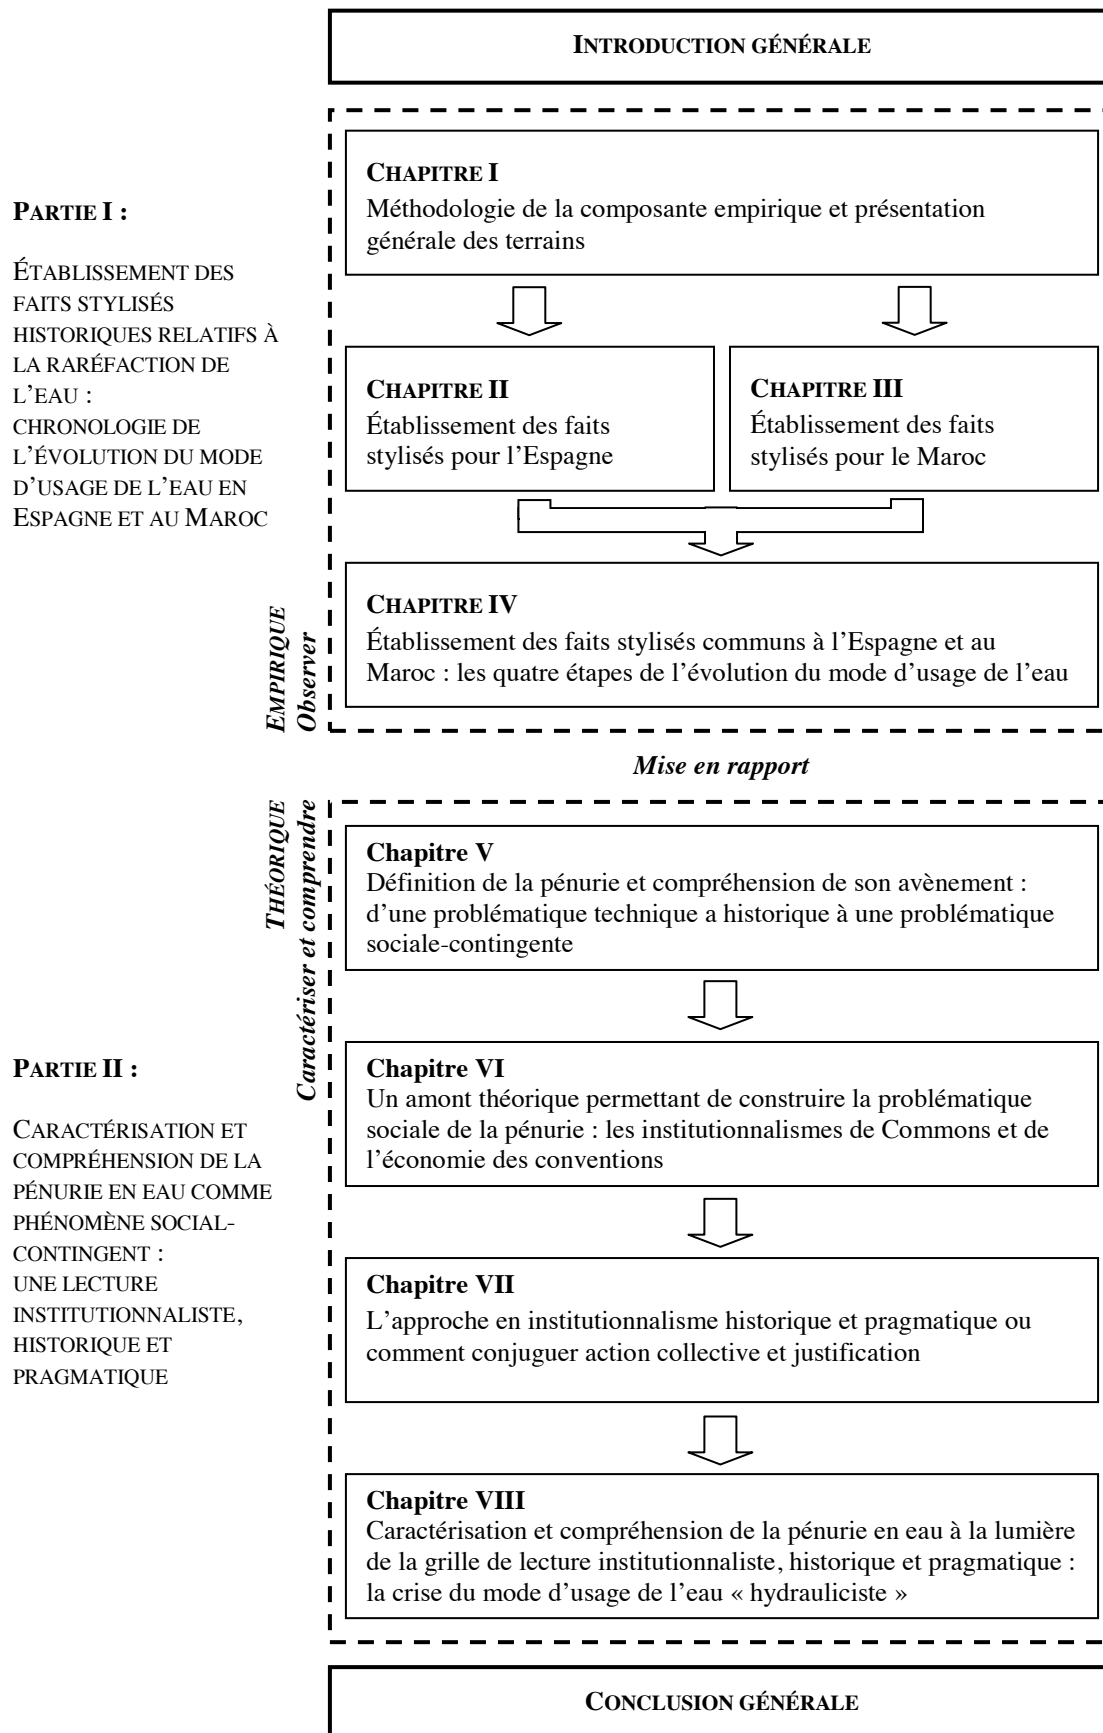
INTRODUCTION GÉNÉRALE

PARTIE I :

ÉTABLISSEMENT DES FAITS STYLISÉS HISTORIQUES RELATIFS À LA RARÉFACTION DE L'EAU : CHRONOLOGIE DE L'ÉVOLUTION DU MODE D'USAGE DE L'EAU EN ESPAGNE ET AU MAROC

CHAPITRE I
Méthodologie de la composante empirique et présentation générale des terrains

CHAPITRE II
Établissement des faits stylisés pour l'Espagne

CHAPITRE III
Établissement des faits stylisés pour le Maroc

EMPIRIQUE
Observer

CHAPITRE IV
Établissement des faits stylisés communs à l'Espagne et au Maroc : les quatre étapes de l'évolution du mode d'usage de l'eau

Mise en rapport

THÉORIQUE
Caractériser et comprendre

Chapitre V
Définition de la pénurie et compréhension de son avènement : d'une problématique technique a historique à une problématique sociale-contingente

PARTIE II :

CARACTÉRISATION ET COMPRÉHENSION DE LA PÉNURIE EN EAU COMME PHÉNOMÈNE SOCIAL-CONTINGENT : UNE LECTURE INSTITUTIONNALISTE, HISTORIQUE ET PRAGMATIQUE

Chapitre VI
Un amont théorique permettant de construire la problématique sociale de la pénurie : les institutionnalismes de Commons et de l'économie des conventions

Chapitre VII
L'approche en institutionnalisme historique et pragmatique ou comment conjuguer action collective et justification

Chapitre VIII
Caractérisation et compréhension de la pénurie en eau à la lumière de la grille de lecture institutionnaliste, historique et pragmatique : la crise du mode d'usage de l'eau « hydrauliciste »

CONCLUSION GÉNÉRALE